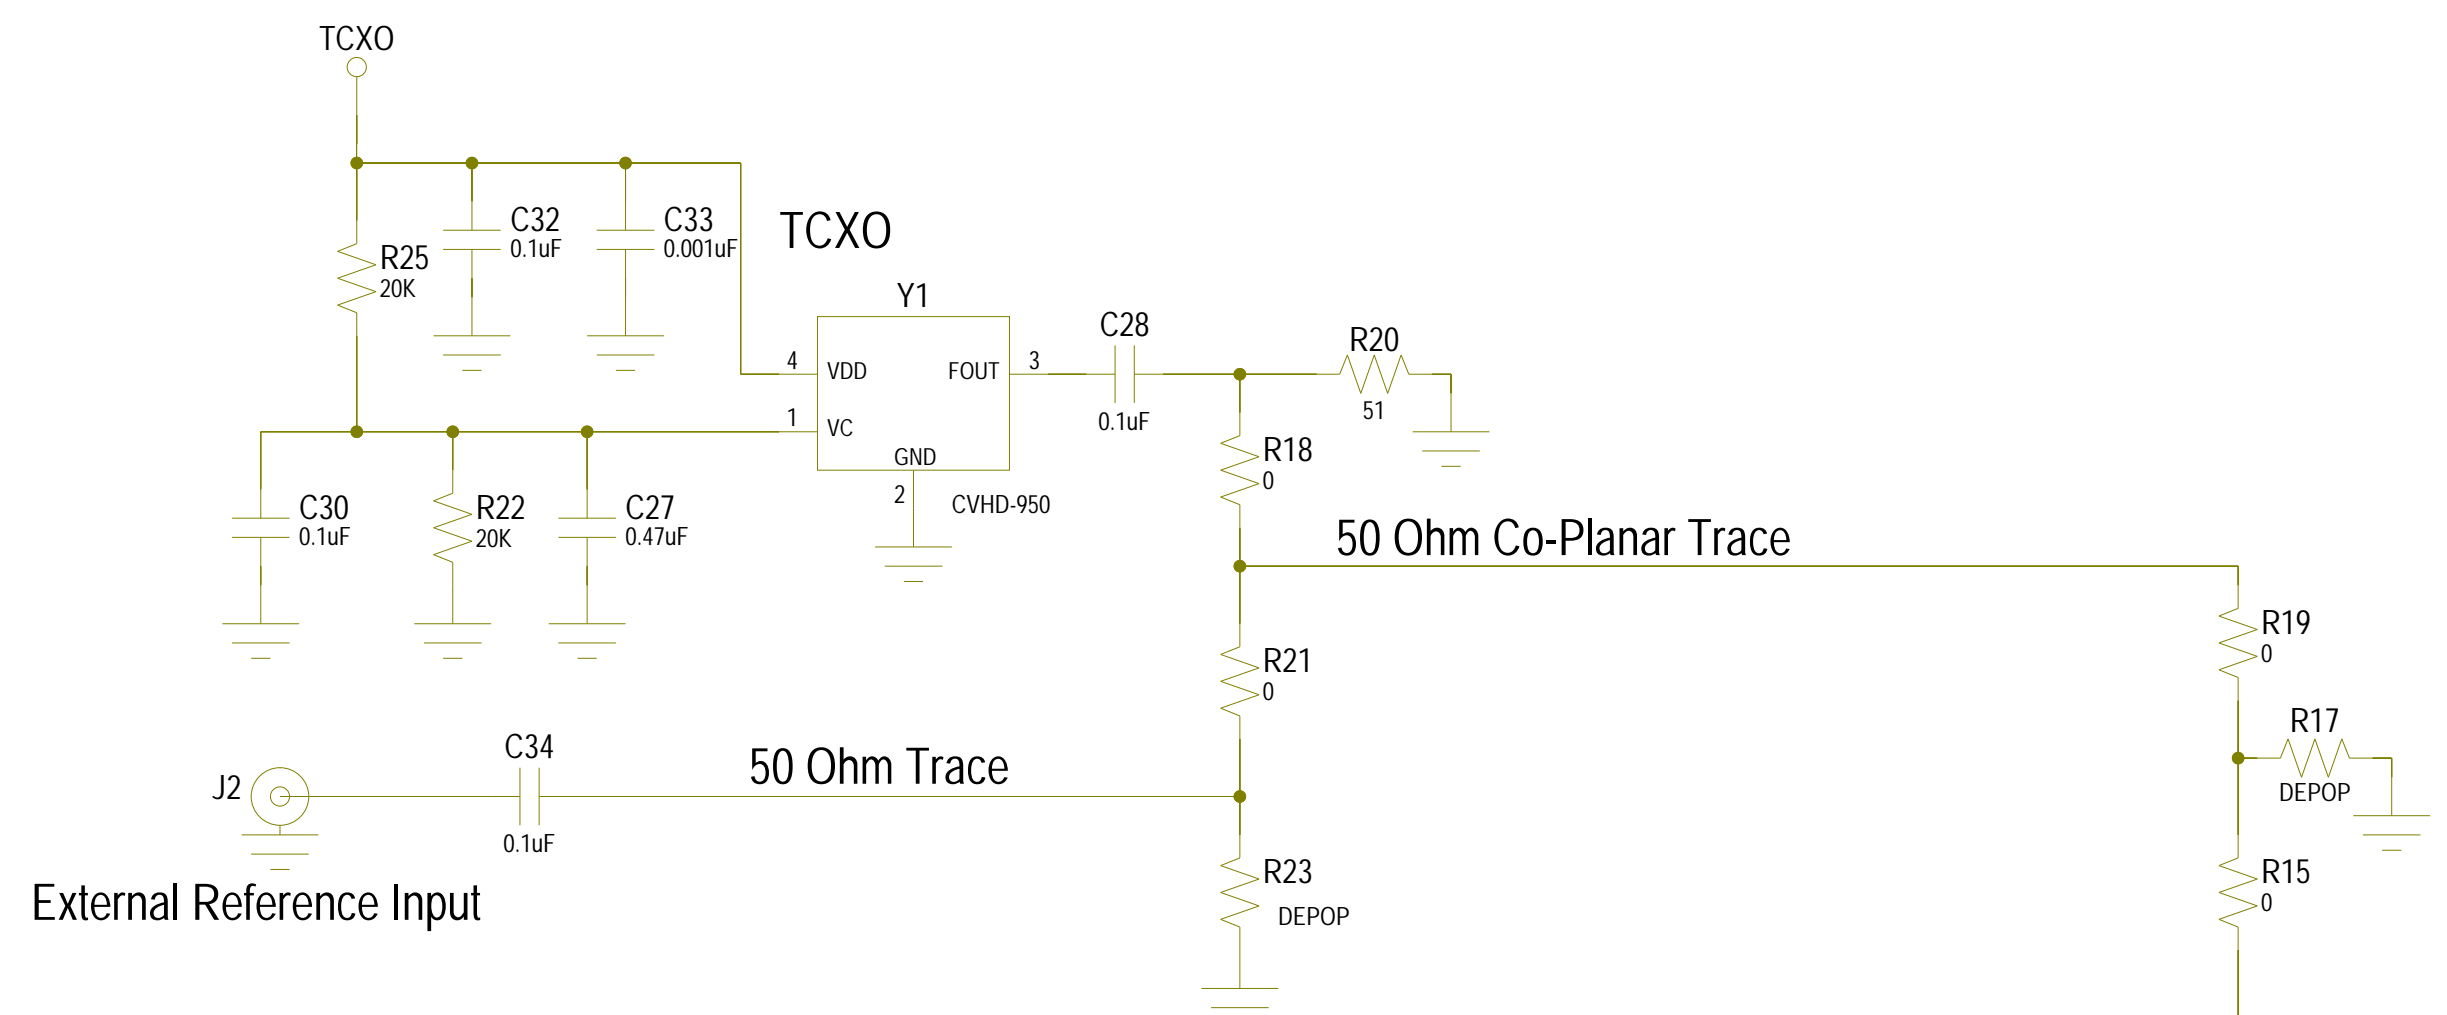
TCXO

C32
0.1uF

C33
0.001uF

TCXO

R25
20K

Y1

4 VDD FOUT 3
1 VC
GND
2
CVHD-950

C28
0.1uF

R20
51

R18
0

C30
0.1uF

R22
20K

C27
0.47uF

50 Ohm Co-Planar Trace

R19
0

R21
0

R17
DEPOP

C34
0.1uF

J2

50 Ohm Trace

R23
DEPOP

R15
0

External Reference Input